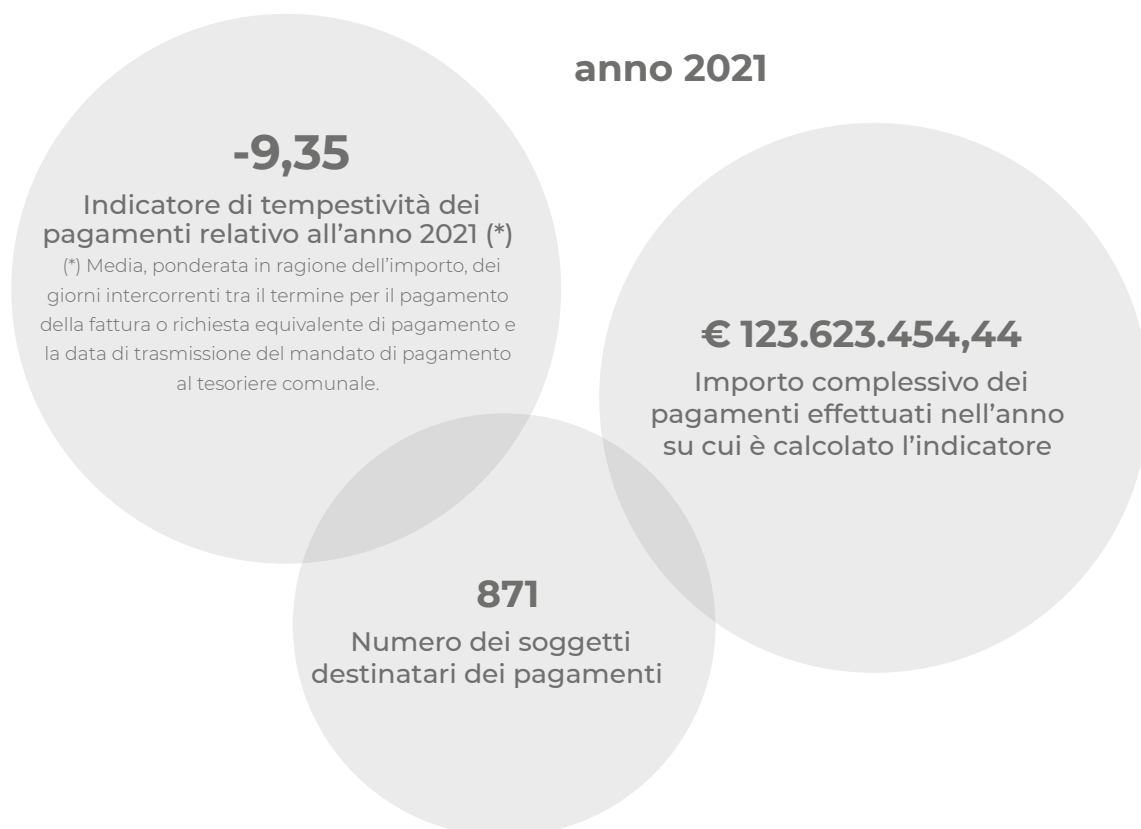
anno 2021

-9,35

Indicatore di tempestività dei pagamenti relativo all’anno 2021 (*)

(*) Media, ponderata in ragione dell’importo, dei giorni intercorrenti tra il termine per il pagamento della fattura o richiesta equivalente di pagamento e la data di trasmissione del mandato di pagamento al tesoriere comunale.

€ 123.623.454,44

Importo complessivo dei pagamenti effettuati nell’anno su cui è calcolato l’indicatore

871

Numero dei soggetti destinatari dei pagamenti